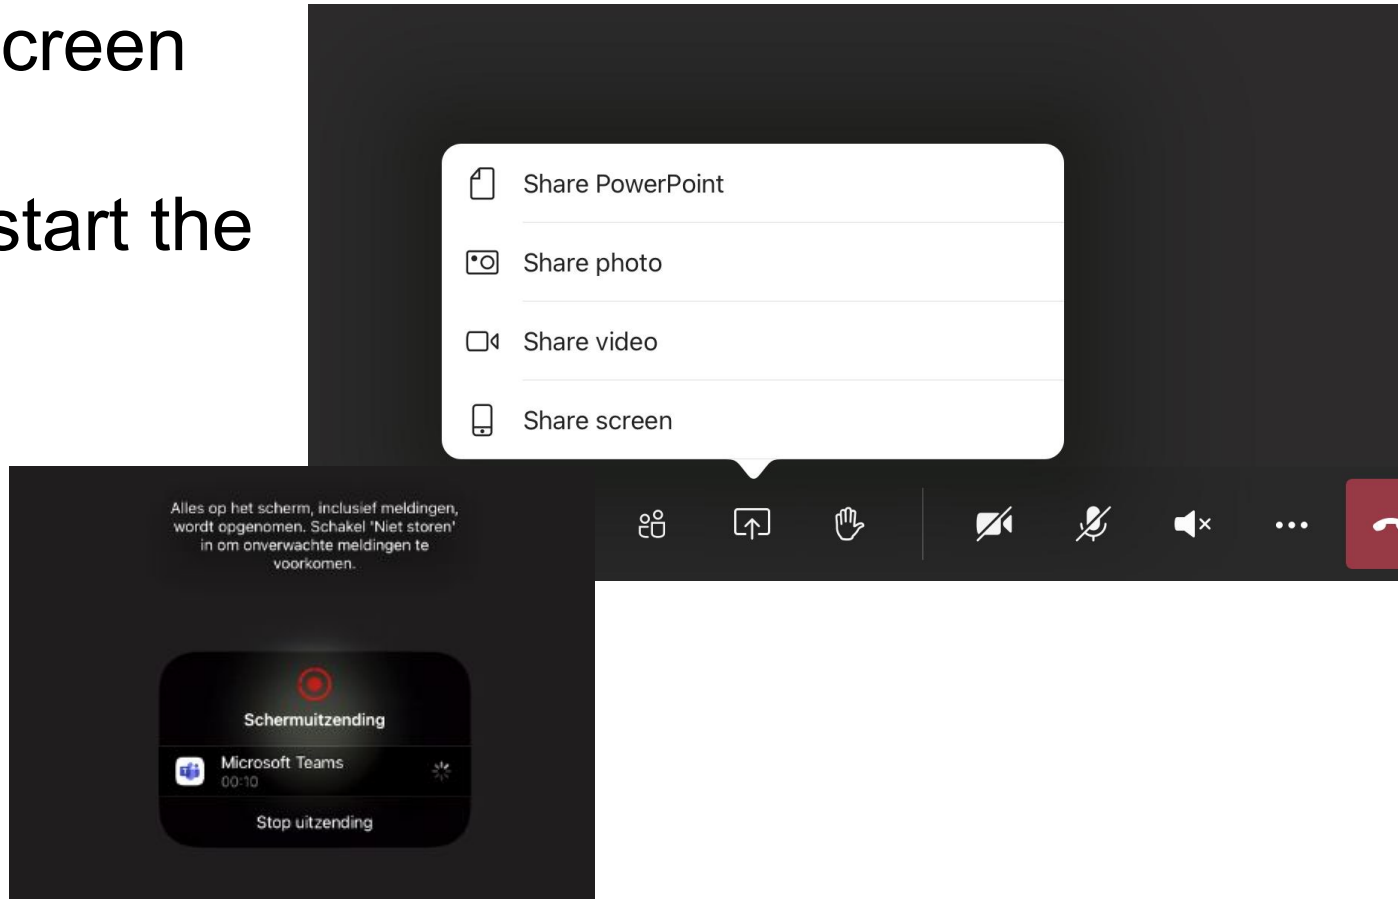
creen

start the

Share PowerPoint

Share photo

Share video

Share screen

Alles op het scherm, inclusief meldingen, wordt opgenomen. Schakel 'Niet storen' in om onverwachte meldingen te voorkomen.

Schermuitzending

Microsoft Teams
00:10

Stop uitzending